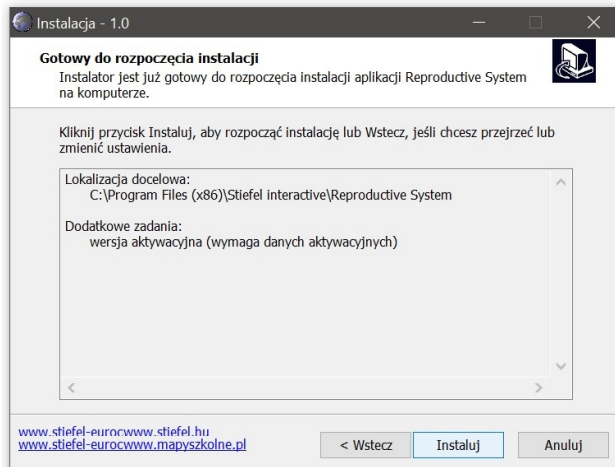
Instalacja - 1.0

Gotowy do rozpoczęcia instalacji
Instalator jest już gotowy do rozpoczęcia instalacji aplikacji Reproductive System na komputerze.

Kliknij przycisk Instaluj, aby rozpocząć instalację lub Wstecz, jeśli chcesz przejrzeć lub zmienić ustawienia.

Lokalizacja docelowa:
C:\Program Files (x86)\Stiefel interactive\Reproductive System

Dodatkowe zadania:
wersja aktywacyjna (wymaga danych aktywacyjnych)

www.stiefel-eurocwww.stiefel.hu
www.stiefel-eurocwww.mapyszkolne.pl

< Wstecz

Instaluj

Anuluj